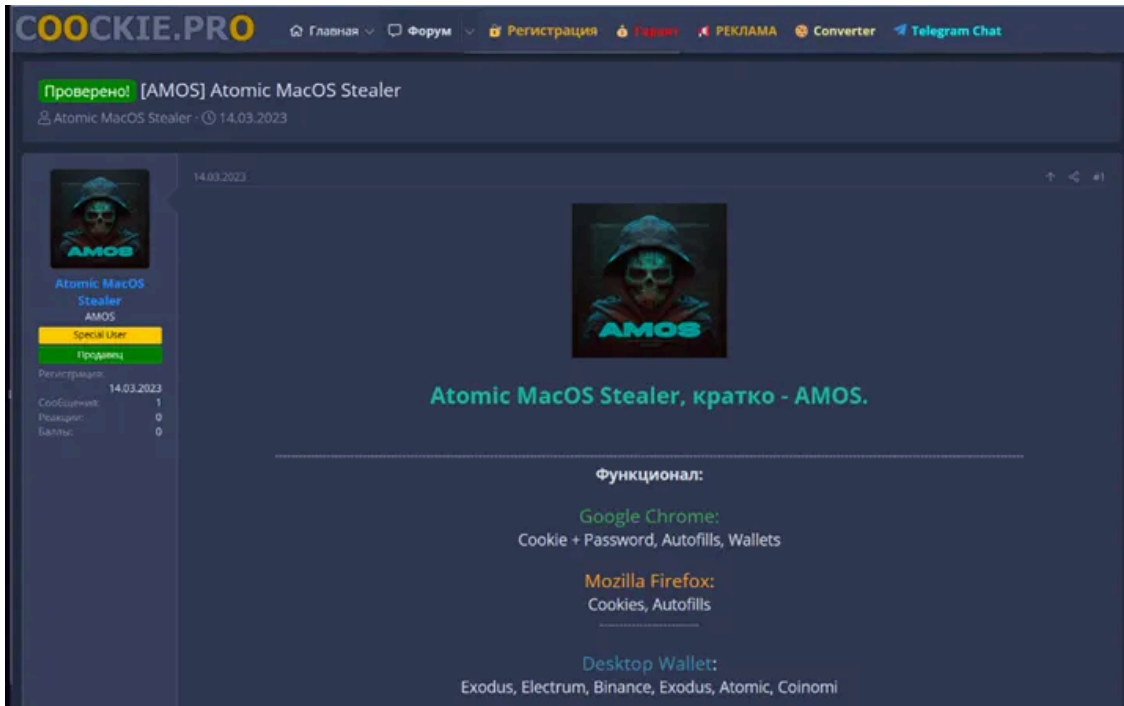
COOCKIE.PRO

Главная Форум Регистрация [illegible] РЕКЛАМА Converter Telegram Chat

Проверено! [AMOS] Atomic MacOS Stealer

Atomic MacOS Stealer · 14.03.2023

AMOS

Atomic MacOS Stealer
AMOS
Special User
Продавец
Регистрация: 14.03.2023
Сообщения: 1
Реакции: 0
Баллы: 0

14.03.2023

#1

AMOS

Atomic MacOS Stealer, кратко - AMOS.

Функционал:

Google Chrome:
Cookie + Password, Autofills, Wallets

Mozilla Firefox:
Cookies, Autofills

Desktop Wallet:
Exodus, Electrum, Binance, Exodus, Atomic, Coinomi